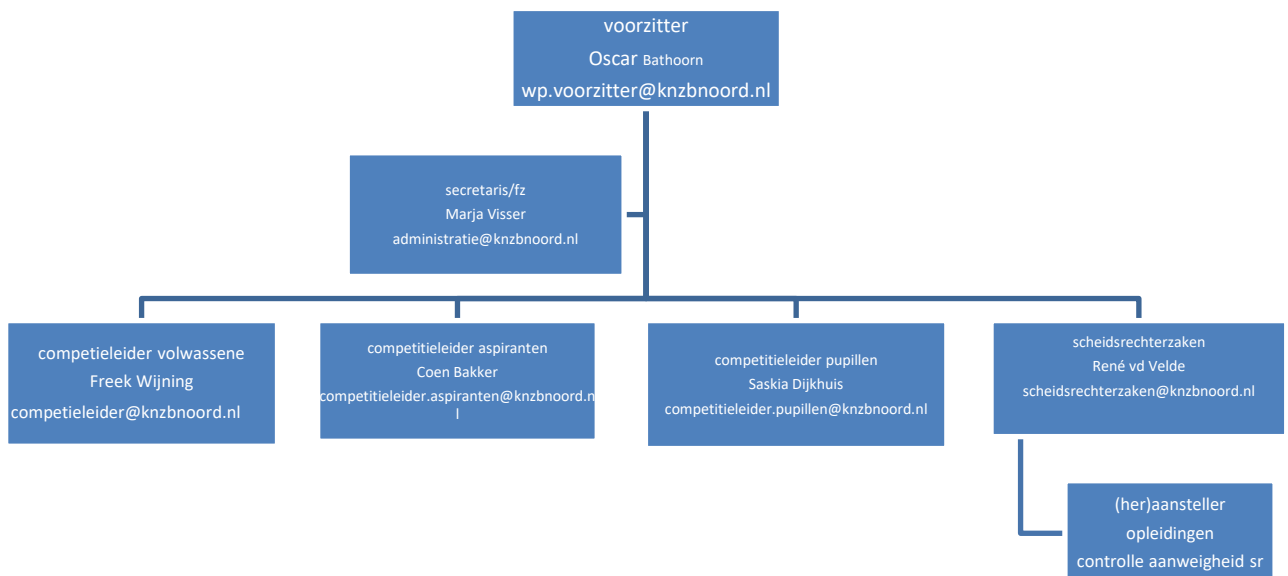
voorzitter
Oscar Bathoorn
wp.voorzitter@knzbnoord.nl

secretaris/fz
Marja Visser
administratie@knzbnoord.nl

competieleider volwassene
Freek Wijning
competieleider@knzbnoord.nl

competitieleider aspiranten
Coen Bakker
competitieleider.aspiranten@knzbnoord.nl

competitieleider pupillen
Saskia Dijkhuis
competitieleider.pupillen@knzbnoord.nl

scheidsrechterzaken
René vd Velde
scheidsrechterzaken@knzbnoord.nl

(her)aansteller
opleidingen
controlle aanweigheid sr